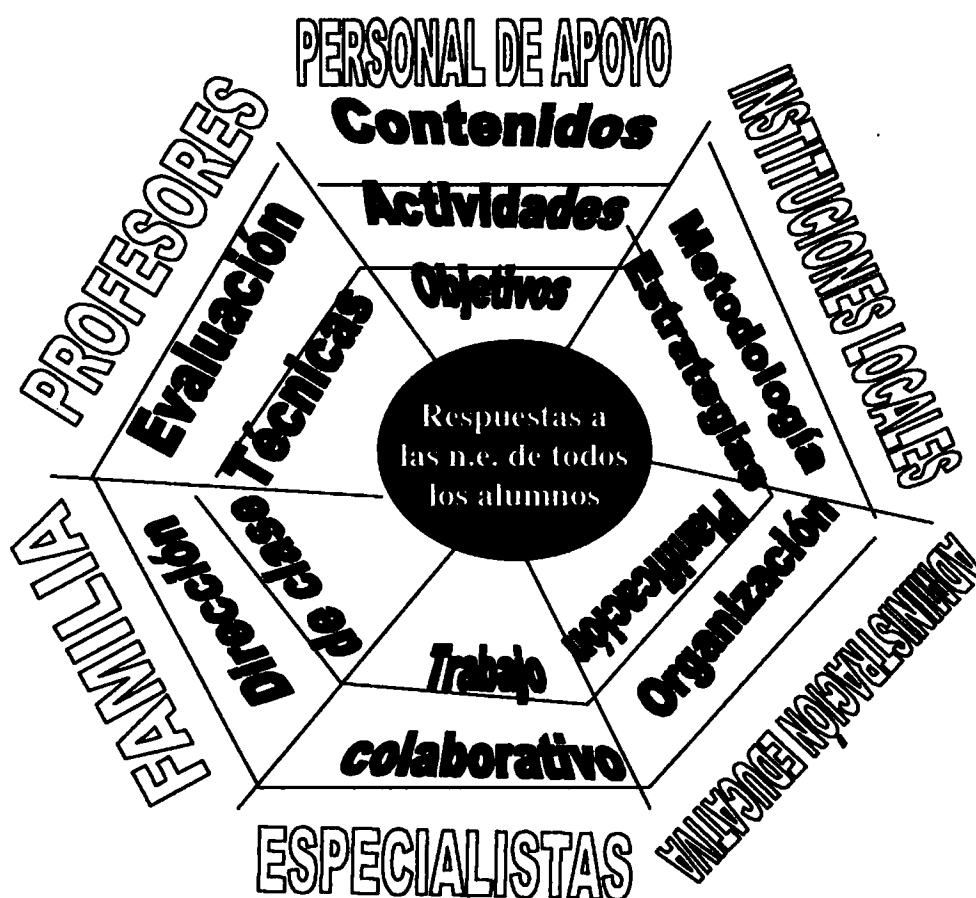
PERSONAL DE APOYO

Contenidos

Actividades

Objetivos

INSTITUCIONES LOCALES

Metodología

Estrategias

PROFESORES

Evaluación

Técnicas

Respuestas a las n.e. de todos los alumnos

FAMILIA

Dirección de clase

Planificación

Organización

ADMINISTRACIÓN EDUCATIVA

Trabajo

colaborativo

ESPECIALISTAS